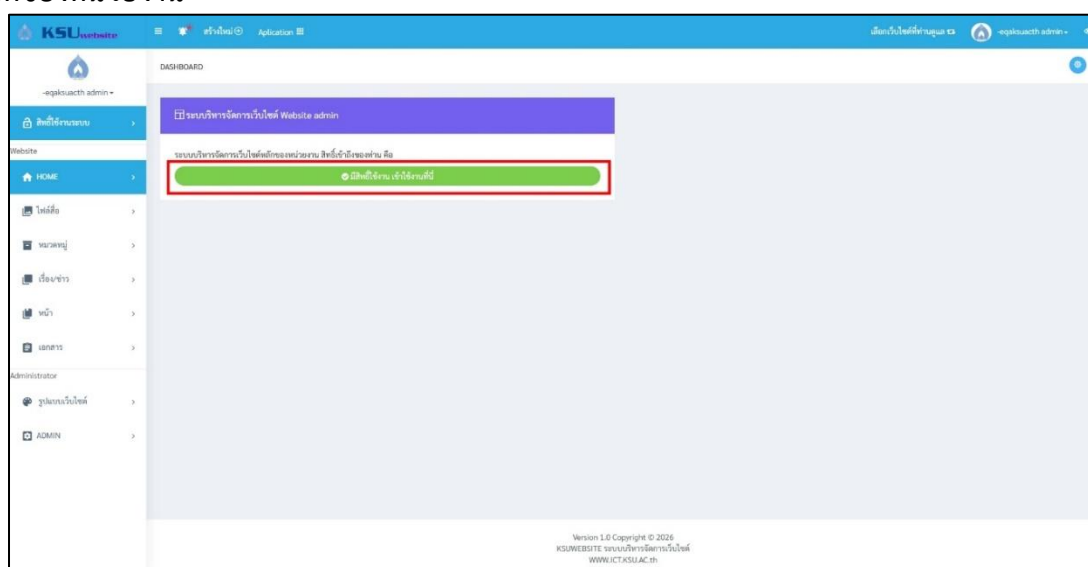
KSUwebsite

สร้างใหม่ Aplication

เลือกเว็บไซต์ที่ท่านดูแล -eqaksuacth admin

-eqaksuacth admin

สิทธิ์ใช้งานระบบ

Website

HOME

ไฟล์สื่อ

หมวดหมู่

เรื่อง/ข่าว

หน้า

เอกสาร

Administrator

รูปแบบเว็บไซต์

ADMIN

DASHBOARD

ระบบบริหารจัดการเว็บไซต์ Website admin

ระบบบริหารจัดการเว็บไซต์หลักของหน่วยงาน สิทธิ์เข้าถึงของท่าน คือ

มีสิทธิ์ใช้งาน เข้าใช้งานที่นี่

Version 1.0 Copyright © 2026
KSUWEBSITE ระบบบริหารจัดการเว็บไซต์
WWW.ICT.KSU.AC.th